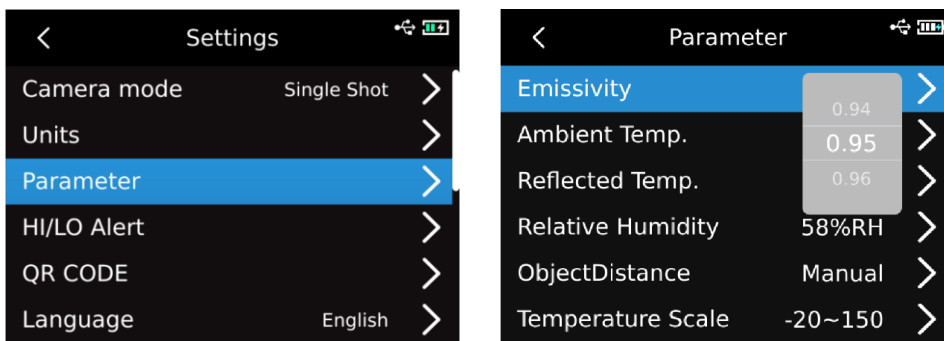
Settings

Camera mode Single Shot

Units

Parameter

HI/LO Alert

QR CODE

Language English

Parameter

Emissivity

0.94

Ambient Temp. 0.95

Reflected Temp. 0.96

Relative Humidity 58%RH

ObjectDistance Manual

Temperature Scale -20~150